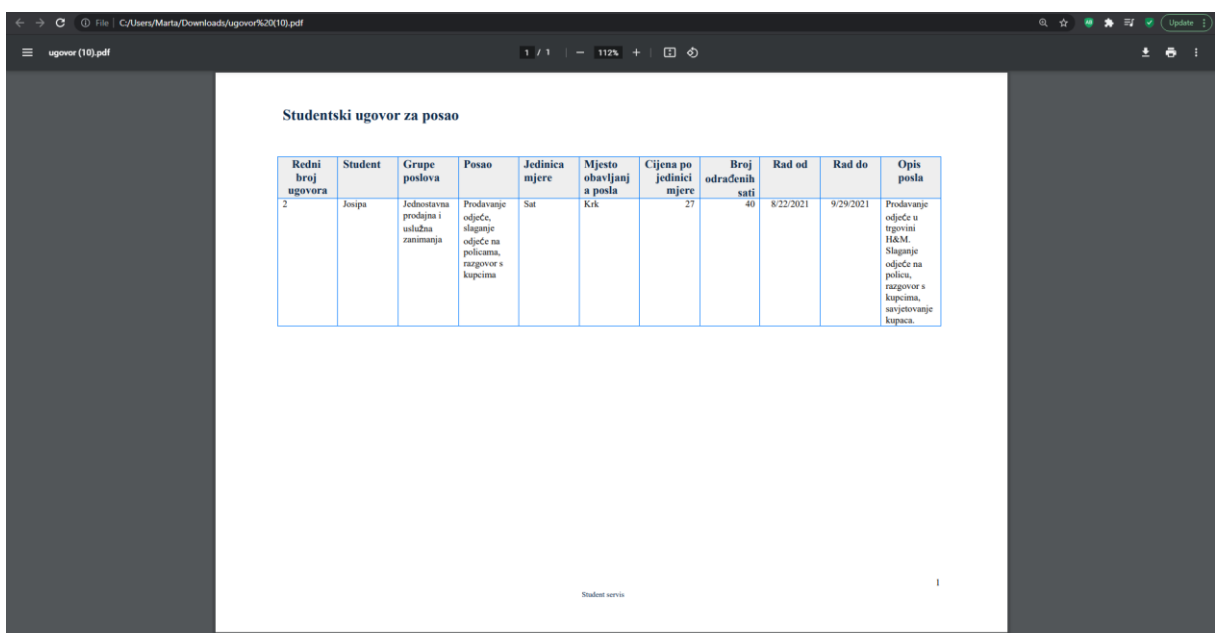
File | C:/Users/Marta/Downloads/ugovor%20(10).pdf

Update

ugovor (10).pdf

1 / 1 | — 112% +

Studentski ugovor za posao

| Redni broj ugovora | Student | Grupe poslova | Posao | Jedinica mjere | Mjesto obavljanja posla | Cijena po jedinici mjere | Broj odrađenih sati | Rad od | Rad do | Opis posla |
|---|---|---|---|---|---|---|---|---|---|---|
| 2 | Josipa | Jednostavna prodajna i uslužna zanimanja | Prodavanje odjeće, slaganje odjeće na policama, razgovor s kupcima | Sat | Krk | 27 | 40 | 8/22/2021 | 9/29/2021 | Prodavanje odjeće u trgovini H&M. Slaganje odjeće na policu, razgovor s kupcima, savjetovanje kupaca. |

Student servis

1